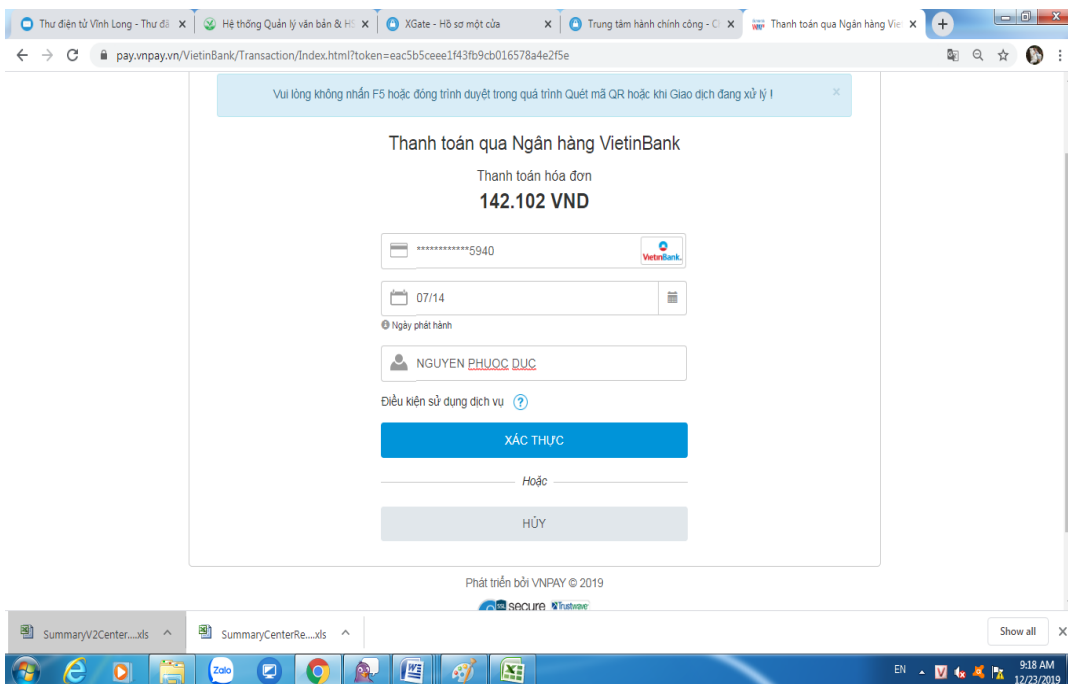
Thư điện tử Vĩnh Long - Thư đi ×
Hệ thống Quản lý văn bản & HS ×
XGate - Hồ sơ một cửa ×
Trung tâm hành chính công - C ×
Thanh toán qua Ngân hàng Vie ×

pay.vnpay.vn/VietinBank/Transaction/Index.html?token=eac5b5ceee1f43fb9cb016578a4e2f5e

Vui lòng không nhấn F5 hoặc đóng trình duyệt trong quá trình Quét mã QR hoặc khi Giao dịch đang xử lý ! ×

Thanh toán qua Ngân hàng VietinBank

Thanh toán hóa đơn

142.102 VND

************5940

VietinBank

07/14

Ngày phát hành

NGUYEN PHUOC DUC

Điều kiện sử dụng dịch vụ ?

XÁC THỰC

Hoặc

HỦY

Phát triển bởi VNPAY © 2019

secure Trustwave

SummaryV2Center....xls ^
SummaryCenterRe....xls ^
Show all ×

Zalo
EN
9:18 AM
12/23/2019